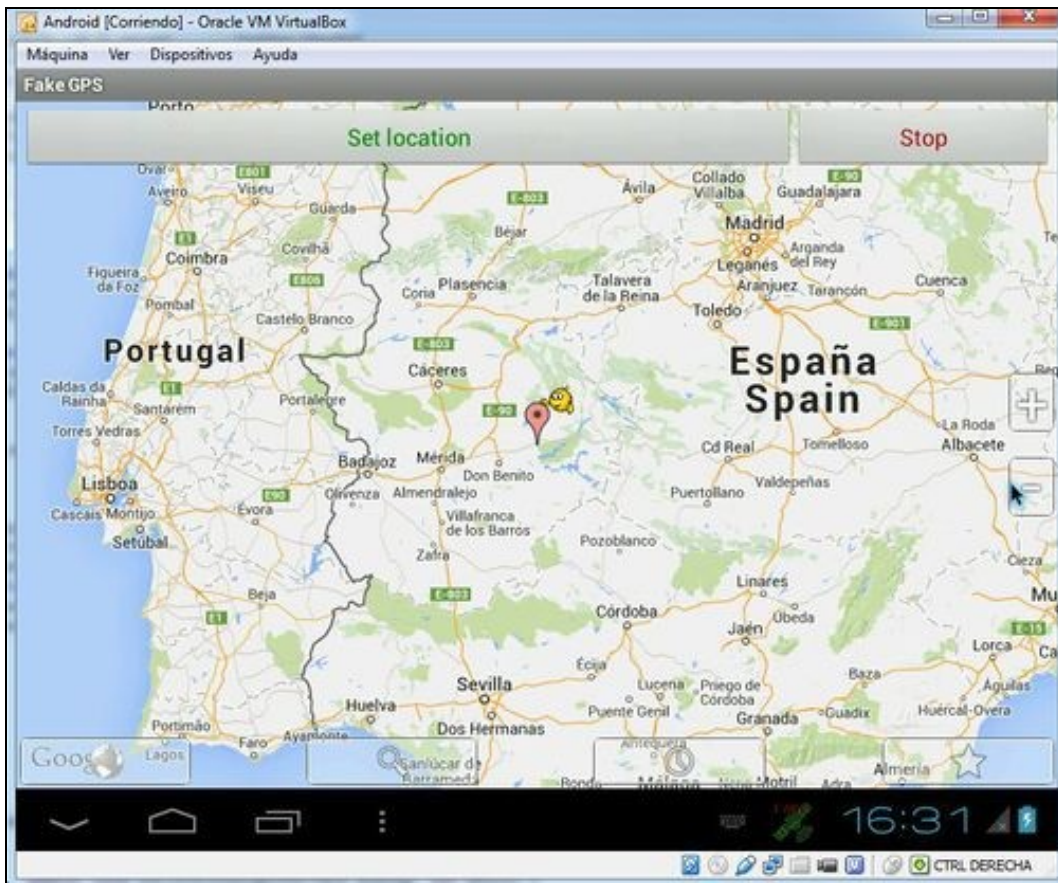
Android [Corriendo] - Oracle VM VirtualBox

Máquina Ver Dispositivos Ayuda

Fake GPS

Porto

Set location

Stop

Ovar
Aveiro
Viseu
Guarda
Coimbra
Covilhã
Figueira da Foz
Pombal
Castelo Branco
Portugal
Caldas da Rainha
Santarém
Torres Vedras
Portalegre
Lisboa
Cascais
Montijo
Évora
Setúbal
Beja
Portimão
Faro
Lagos
Badajoz
Mérida
Olivenza
Almendralejo
Don Benito
Villafranca de los Barros
Zafra
Cáceres
Coria
Plasencia
Béjar
Ávila
Collado Villalba
Madrid
Guadalajara
Leganés
Arganda del Rey
Aranjuez
Tarancón
Cuenca
Talavera de la Reina
Toledo
España
Spain
Cd Real
Tomelloso
La Roda
Albacete
Puertollano
Valdepeñas
Pozoblanco
Linares
Úbeda
Jaén
Córdoba
Écija
Sevilla
Huelva
Dos Hermanas
Lucena
Priego de Córdoba
Puente Genil
Granada
Guadix
Baza
Lorca
Águilas
Huércal-Overa
Almería
Cieza
Antequera
Sanlúcar de Barrameda
Ronda
Málaga
Motril
Adra
E-801
E-803
E-806
E-90
E-903
E-15

Google

16:31

CTRL DERECHA